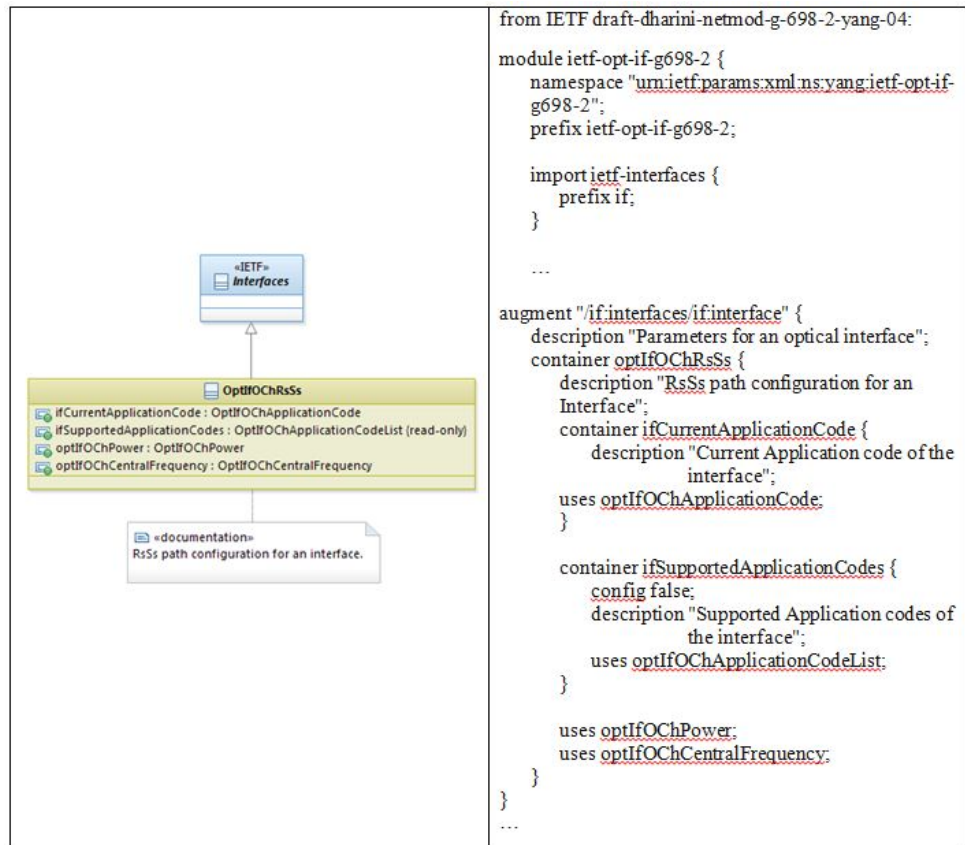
«IETF»
Interfaces

OptIfOChRsSs
ifCurrentApplicationCode : OptIfOChApplicationCode
ifSupportedApplicationCodes : OptIfOChApplicationCodeList (read-only)
optIfOChPower : OptIfOChPower
optIfOChCentralFrequency : OptIfOChCentralFrequency

«documentation»
RsSs path configuration for an interface.

from IETF draft-dharini-netmod-g-698-2-yang-04:

module ietf-opt-if-g698-2 {
namespace "urn:ietf:params:xml:ns:yang:ietf-opt-if-g698-2";
prefix ietf-opt-if-g698-2;

import ietf-interfaces {
prefix if;
}

…

augment "/if:interfaces/if:interface" {
description "Parameters for an optical interface";
container optIfOChRsSs {
description "RsSs path configuration for an Interface";
container ifCurrentApplicationCode {
description "Current Application code of the interface";
uses optIfOChApplicationCode;
}

container ifSupportedApplicationCodes {
config false;
description "Supported Application codes of the interface";
uses optIfOChApplicationCodeList;
}

uses optIfOChPower;
uses optIfOChCentralFrequency;
}
}
…